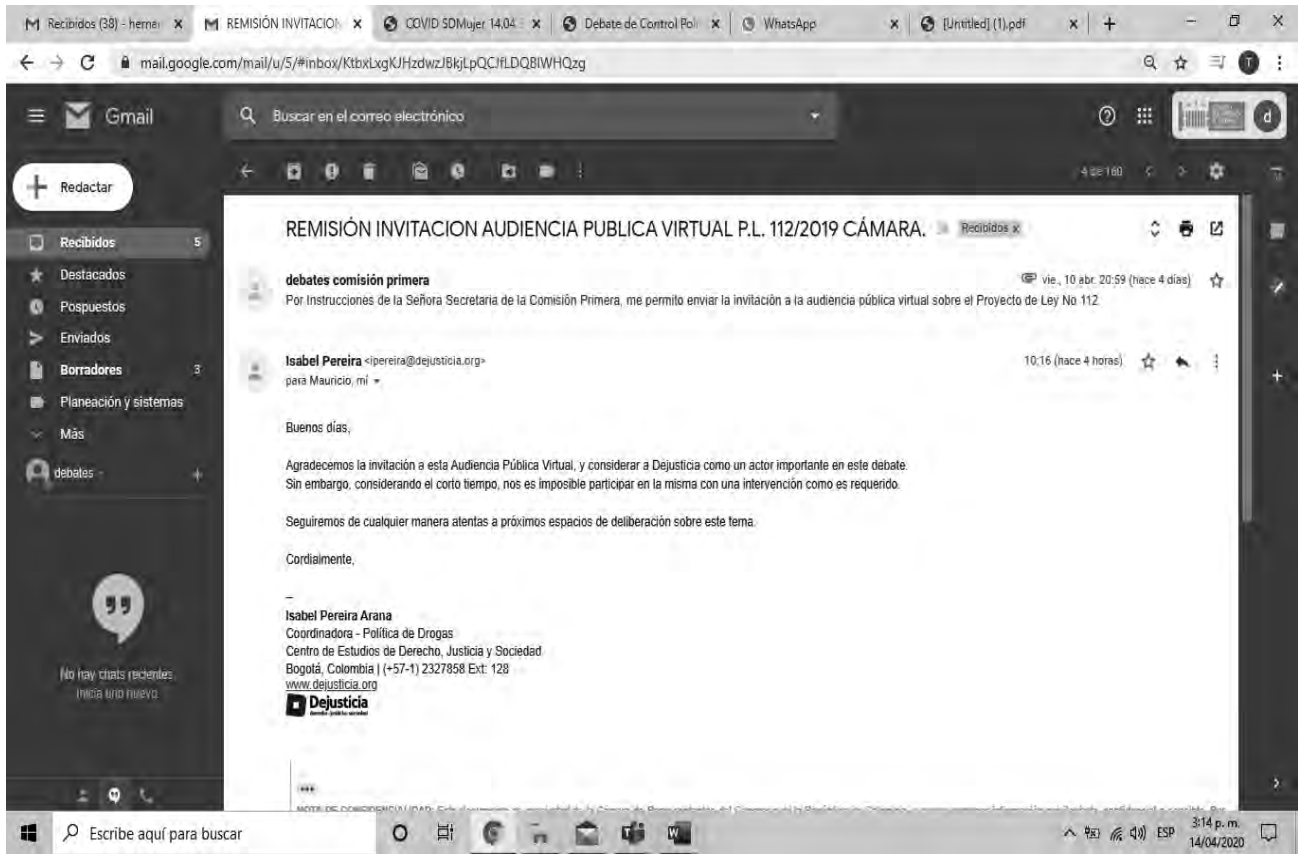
M Recibidos (38) - herne ✕ | M REMISIÓN INVITACION ✕ | COVID SDMujer 14.04 ✕ | Debate de Control Pol ✕ | WhatsApp ✕ | [Untitled] (1).pdf ✕ | +

mail.google.com/mail/u/5/#inbox/KtbxLxgKJHzdwzJBkjLpQCJfLDQBlWHQzg

Gmail

Buscar en el correo electrónico

4 de 160

Redactar

Recibidos 5
Destacados
Pospuestos
Enviados
Borradores 3
Planeación y sistemas
Más

debates

No hay chats recientes. Inicia uno nuevo.

REMISIÓN INVITACION AUDIENCIA PUBLICA VIRTUAL P.L. 112/2019 CÁMARA. Recibidos x

debates comisión primera
vie., 10 abr. 20:59 (hace 4 días)
Por Instrucciones de la Señora Secretaria de la Comisión Primera, me permito enviar la invitación a la audiencia pública virtual sobre el Proyecto de Ley No 112

Isabel Pereira <ipereira@dejusticia.org>
10:16 (hace 4 horas)
para Mauricio, mí

Buenos días,

Agradecemos la invitación a esta Audiencia Pública Virtual, y considerar a Dejusticia como un actor importante en este debate.
Sin embargo, considerando el corto tiempo, nos es imposible participar en la misma con una intervención como es requerido.

Seguiremos de cualquier manera atentas a próximos espacios de deliberación sobre este tema.

Cordialmente,

--
Isabel Pereira Arana
Coordinadora - Política de Drogas
Centro de Estudios de Derecho, Justicia y Sociedad
Bogotá, Colombia | (+57-1) 2327858 Ext: 128
www.dejusticia.org
Dejusticia

...
NOTA DE CONFIDENCIALIDAD: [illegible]

Escribe aquí para buscar

ESP 3:14 p. m. 14/04/2020